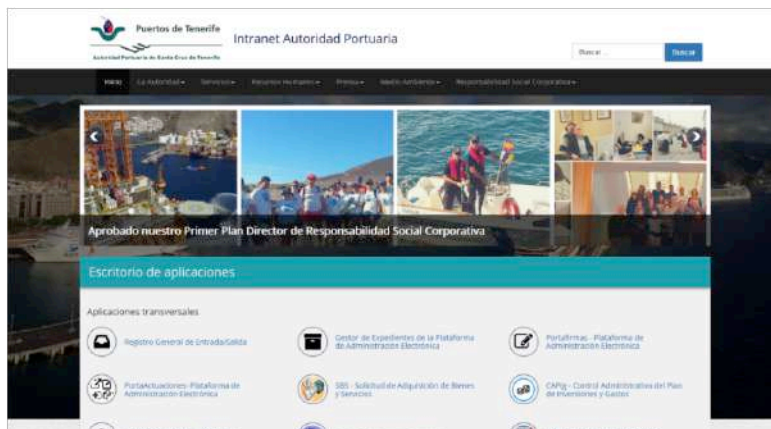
Puertos de Tenerife
Autoridad Portuaria de Santa Cruz de Tenerife

Intranet Autoridad Portuaria

Buscar...
Buscar

Inicio
La Autoridad
Servicios
Recursos Humanos
Prensa
Medio Ambiente
Responsabilidad Social Corporativa

Aprobado nuestro Primer Plan Director de Responsabilidad Social Corporativa

Escritorio de aplicaciones

Aplicaciones transversales

Registro General de Entrada/Salida

Gestor de Expedientes de la Plataforma de Administración Electrónica

Portafirmas - Plataforma de Administración Electrónica

PortaActuaciones- Plataforma de Administración Electrónica

SBS - Solicitud de Adquisición de Bienes y Servicios

CAPIg - Control Administrativo del Plan de Inversiones y Gastos